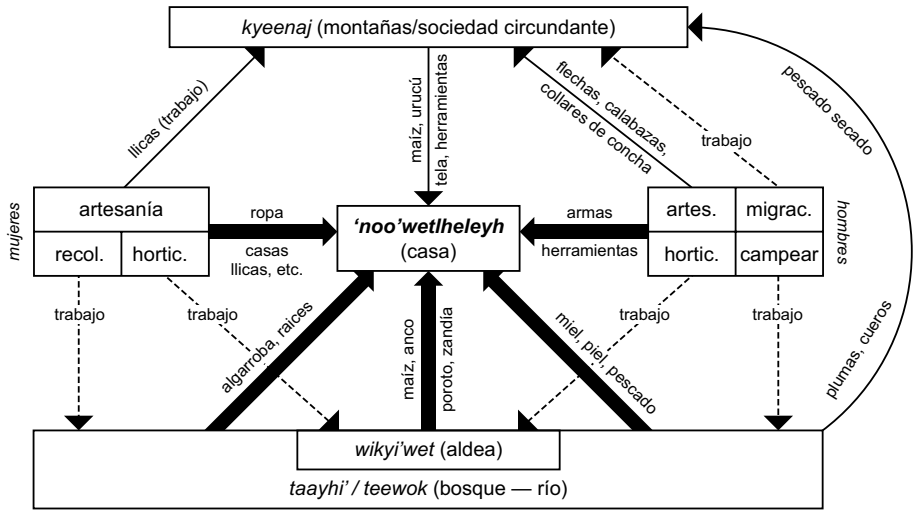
*kyeenaj* (montañas/sociedad circundante)

llicas (trabajo)

maíz, urucú

tela, herramientas

flechas, calabazas,

collares de concha

trabajo

pescado secado

mujeres

artesanía

recol.

hortic.

ropa

casas

llicas, etc.

***'noo'wetlheleyh***

(casa)

armas

herramientas

artes.

migrac.

hortic.

campear

hombres

trabajo

trabajo

algarroba, raices

maíz, anco

poroto, zandía

miel, piel, pescado

trabajo

trabajo

plumas, cueros

*wikyi'wet* (aldea)

*taayhi' / teewok* (bosque — río)